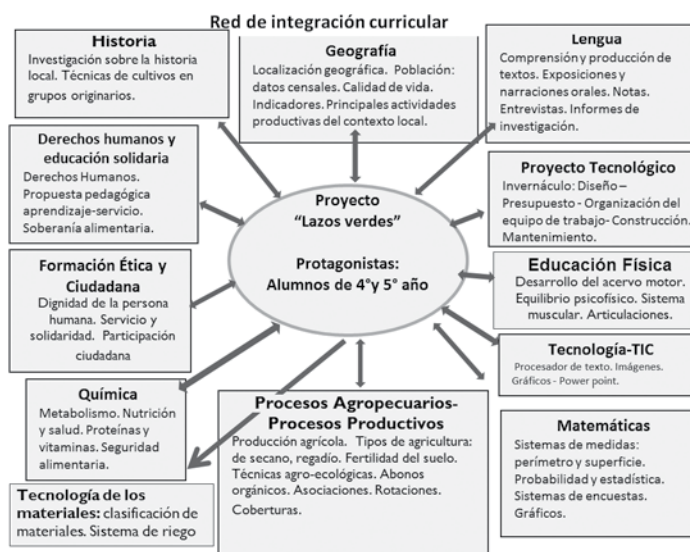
Red de integración curricular

Historia
Investigación sobre la historia local. Técnicas de cultivos en grupos originarios.

Geografía
Localización geográfica. Población: datos censales. Calidad de vida. Indicadores. Principales actividades productivas del contexto local.

Lengua
Comprensión y producción de textos. Exposiciones y narraciones orales. Notas. Entrevistas. Informes de investigación.

Derechos humanos y educación solidaria
Derechos Humanos. Propuesta pedagógica aprendizaje-servicio. Soberanía alimentaria.

Proyecto Tecnológico
Invernáculo: Diseño – Presupuesto - Organización del equipo de trabajo- Construcción. Mantenimiento.

Proyecto "Lazos verdes"

Protagonistas: Alumnos de 4°y 5° año

Formación Ética y Ciudadana
Dignidad de la persona humana. Servicio y solidaridad. Participación ciudadana

Educación Física
Desarrollo del acervo motor. Equilibrio psicofísico. Sistema muscular. Articulaciones.

Tecnología-TIC
Procesador de texto. Imágenes. Gráficos - Power point.

Química
Metabolismo. Nutrición y salud. Proteínas y vitaminas. Seguridad alimentaria.

Procesos Agropecuarios- Procesos Productivos
Producción agrícola. Tipos de agricultura: de secano, regadío. Fertilidad del suelo. Técnicas agro-ecológicas. Abonos orgánicos. Asociaciones. Rotaciones. Coberturas.

Matemáticas
Sistemas de medidas: perímetro y superficie. Probabilidad y estadística. Sistemas de encuestas. Gráficos.

Tecnología de los materiales: clasificación de materiales. Sistema de riego